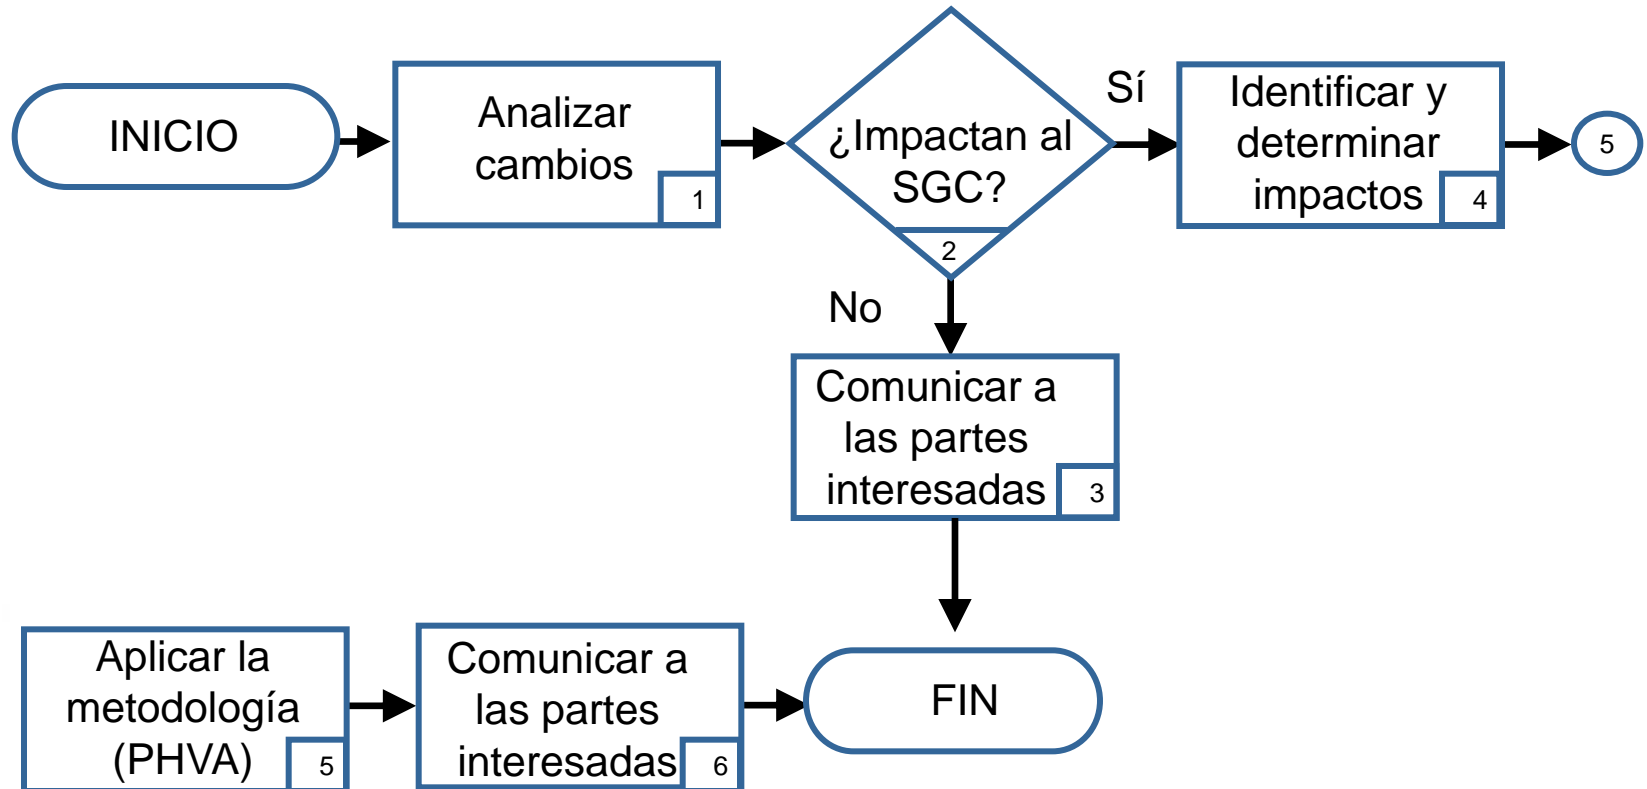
INICIO

Analizar cambios 1

¿Impactan al SGC? 2

Sí

Identificar y determinar impactos 4

5

No

Comunicar a las partes interesadas 3

Aplicar la metodología (PHVA) 5

Comunicar a las partes interesadas 6

FIN